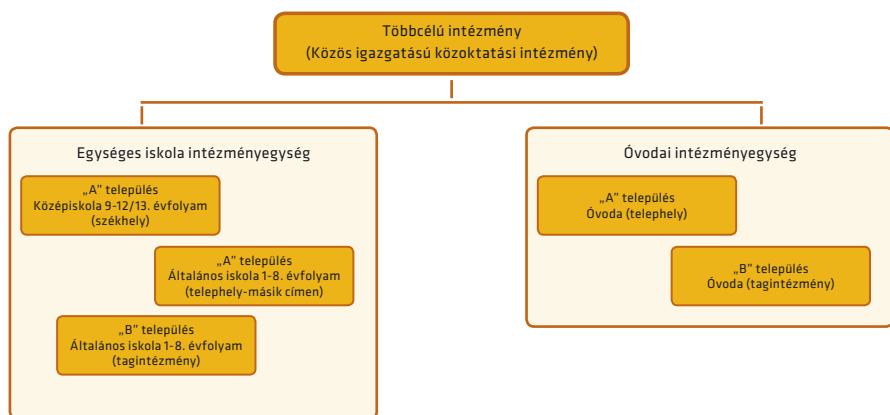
Többcélú intézmény
(Közös igazgatású közoktatási intézmény)

Egységes iskola intézményegység

„A" település
Középiskola 9-12/13. évfolyam
(székhely)

„A" település
Általános iskola 1-8. évfolyam
(telephely-másik címen)

„B" település
Általános iskola 1-8. évfolyam
(tagintézmény)

Óvodai intézményegység

„A" település
Óvoda (telephely)

„B" település
Óvoda (tagintézmény)